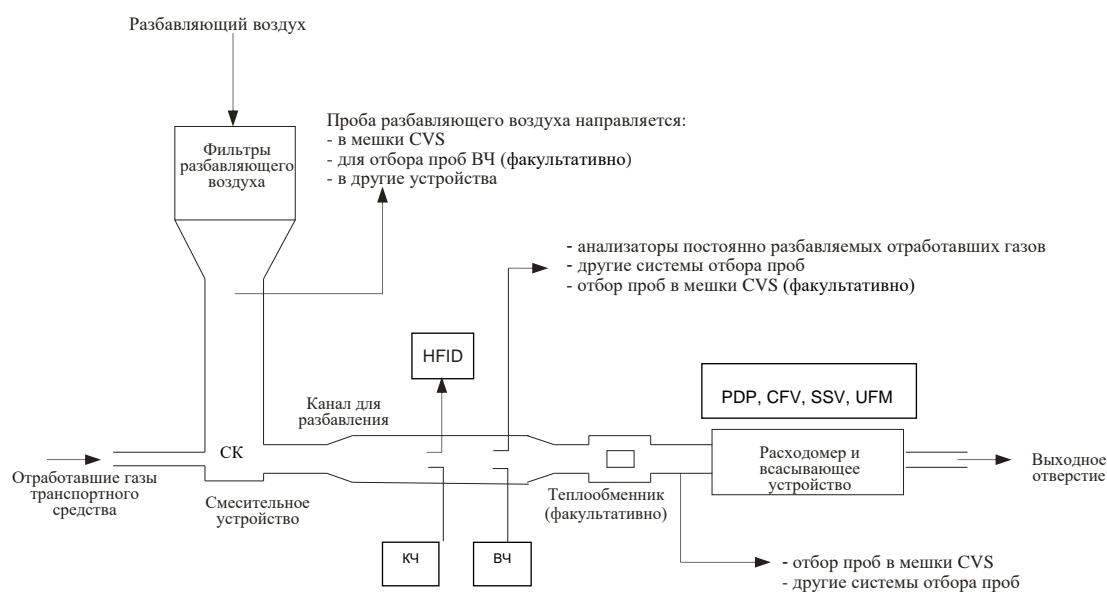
Разбавляющий воздух

Фильтры разбавляющего воздуха

Проба разбавляющего воздуха направляется:
- в мешки CVS
- для отбора проб ВЧ (факультативно)
- в другие устройства

- анализаторы постоянно разбавляемых отработавших газов
- другие системы отбора проб
- отбор проб в мешки CVS (факультативно)

HFID

PDP, CFV, SSV, UFM

Канал для разбавления

СК

Отработавшие газы транспортного средства

Смесительное устройство

Теплообменник (факультативно)

Расходомер и всасывающее устройство

Выходное отверстие

КЧ

ВЧ

- отбор проб в мешки CVS
- другие системы отбора проб